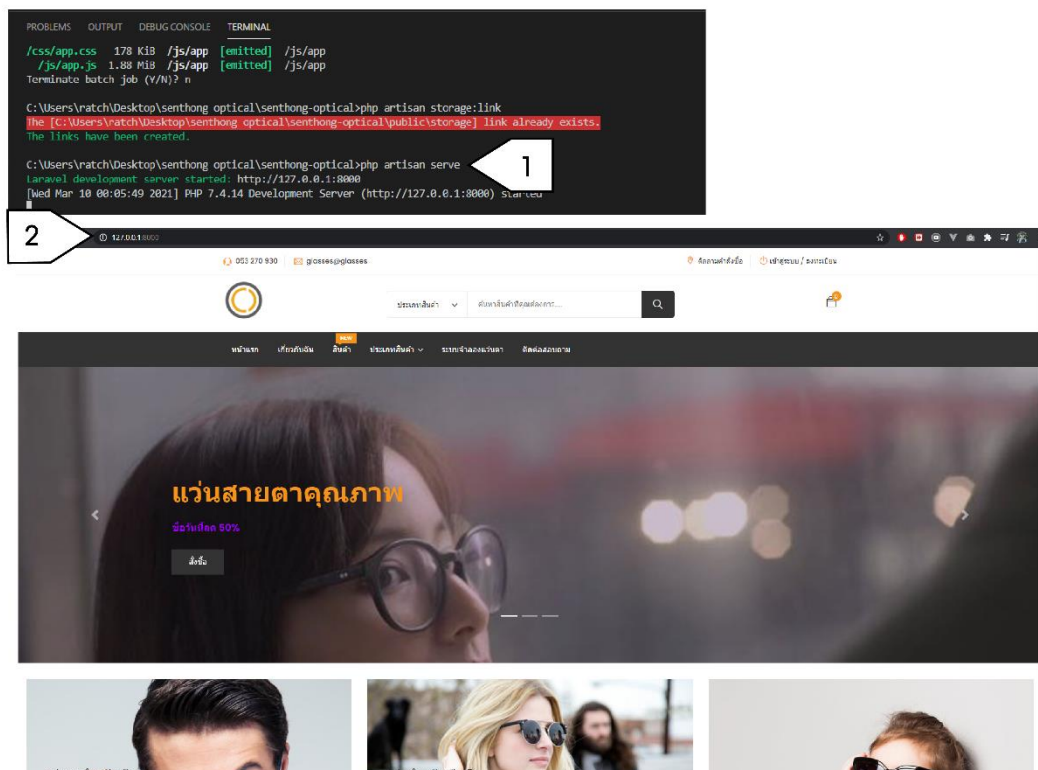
PROBLEMS OUTPUT DEBUG CONSOLE TERMINAL

/css/app.css 178 KiB /js/app [emitted] /js/app
/js/app.js 1.88 MiB /js/app [emitted] /js/app
Terminate batch job (Y/N)? n

C:\Users\ratch\Desktop\senthong optical\senthong-optical>php artisan storage:link
The [C:\Users\ratch\Desktop\senthong optical\senthong-optical\public\storage] link already exists.
The links have been created.

C:\Users\ratch\Desktop\senthong optical\senthong-optical>php artisan serve
Laravel development server started: http://127.0.0.1:8000
[Wed Mar 10 00:05:49 2021] PHP 7.4.14 Development Server (http://127.0.0.1:8000) started

1

2

127.0.0.1:8000

053 270 930 glasses@glasses

ติดตามคำสั่งซื้อ เข้าสู่ระบบ / ลงทะเบียน

ประเภทสินค้า ค้นหาสินค้าที่คุณต้องการ...

หน้าแรก เกี่ยวกับฉัน NEW สินค้า ประเภทสินค้า ระบบจำลองแว่นตา ติดต่อสอบถาม

แว่นสายตาคุณภาพ

ข้อเสนอพิเศษ 50%

สั่งซื้อ